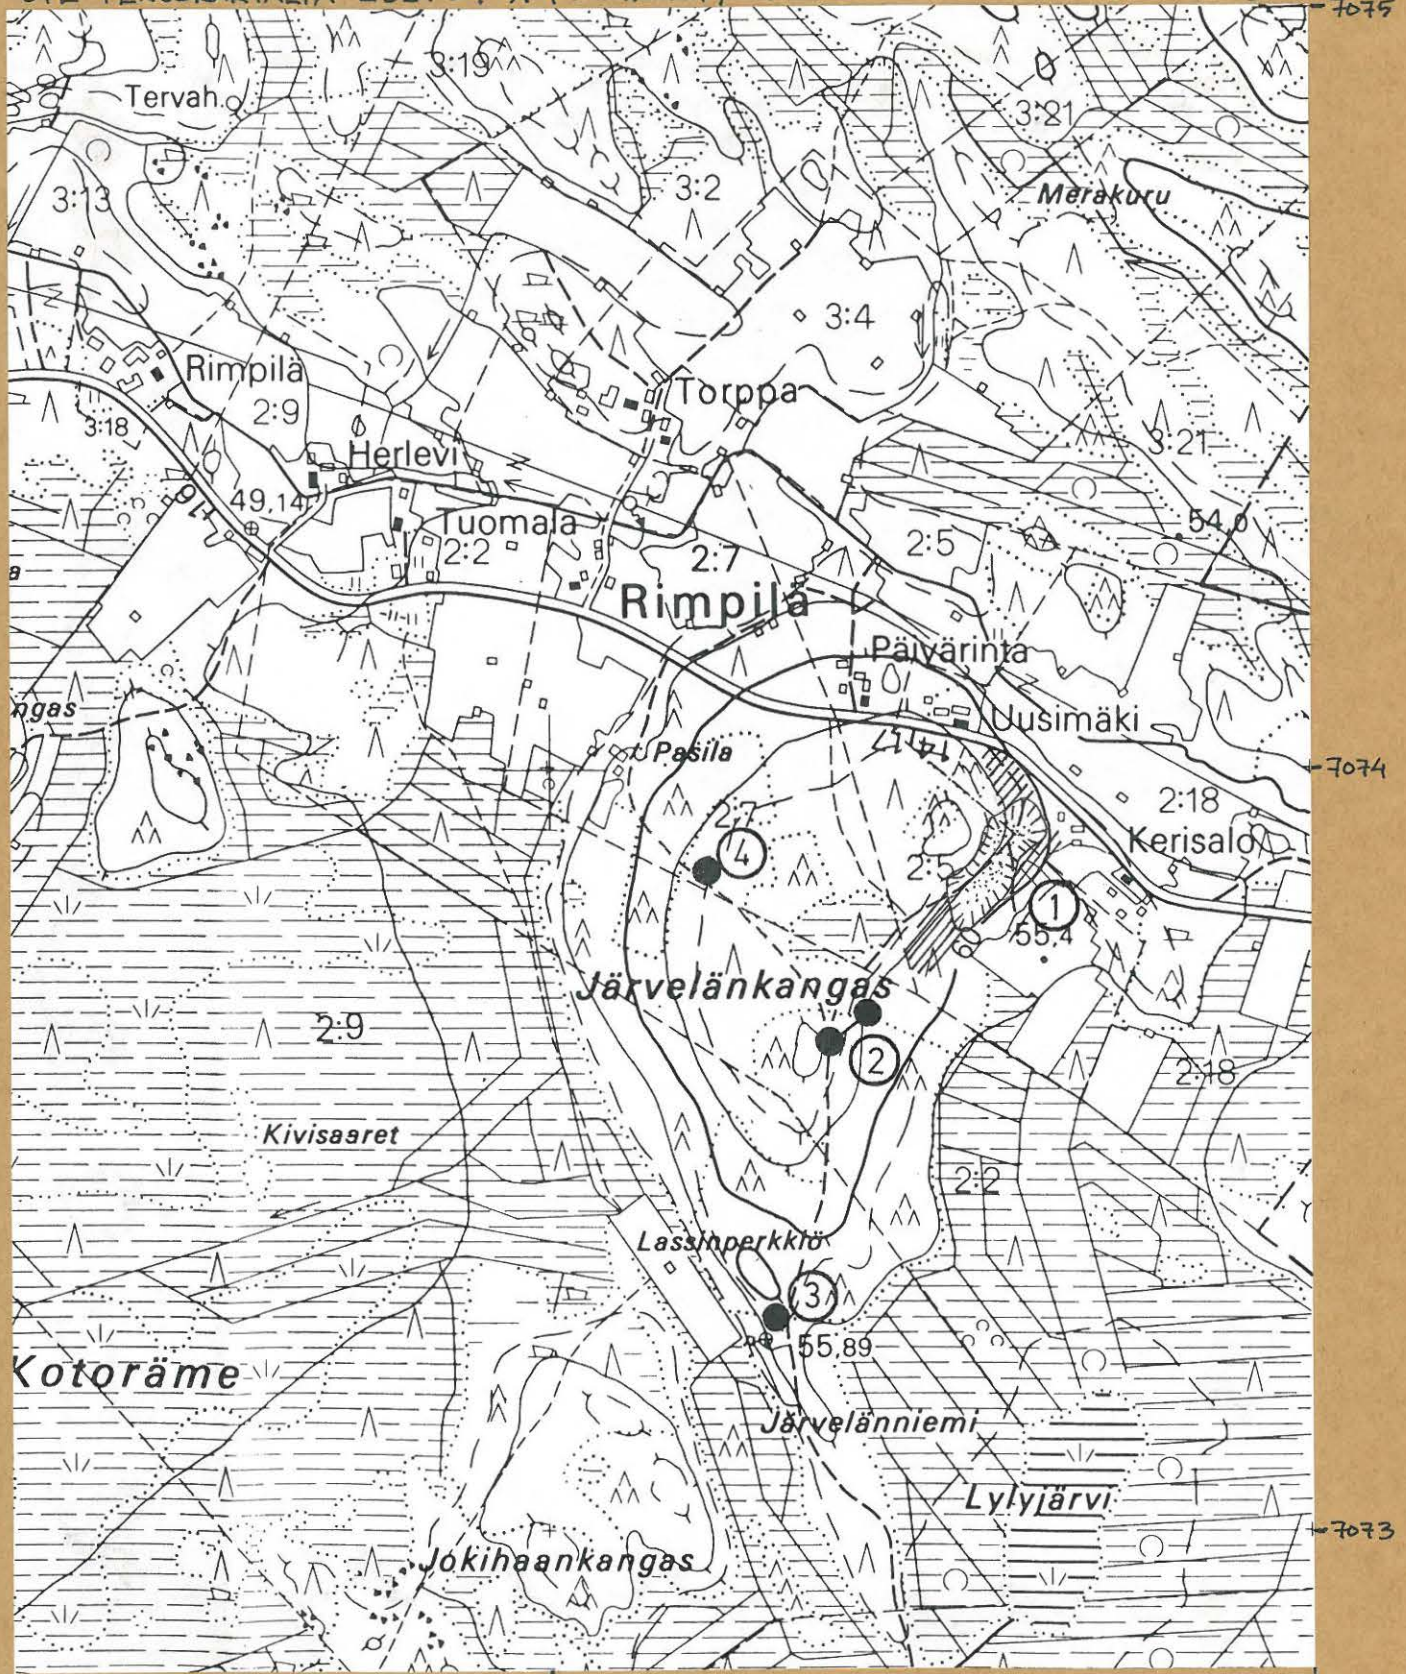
7075
3:19
Tervah.
3:21
3:13
3:2
Merakuru
3:4
Rimpilä
2:9
Torppa
3:18
Herlevi
3:21
49,14
Tuomala
2:2
2:7
2:5
54,0
Rimpilä
Päivärinta
ngas
Uusimäki
Pasila
7074
2:7
2:18
4
2:5
Kerisalo
1
55,4
Järvelänkangas
2:9
2
2:18
Kivisaaret
2:2
Lassinperkkiö
3
55,89
Kotoräme
Järvelänniemi
Lylyjärvi
7073
Jokihaankangas